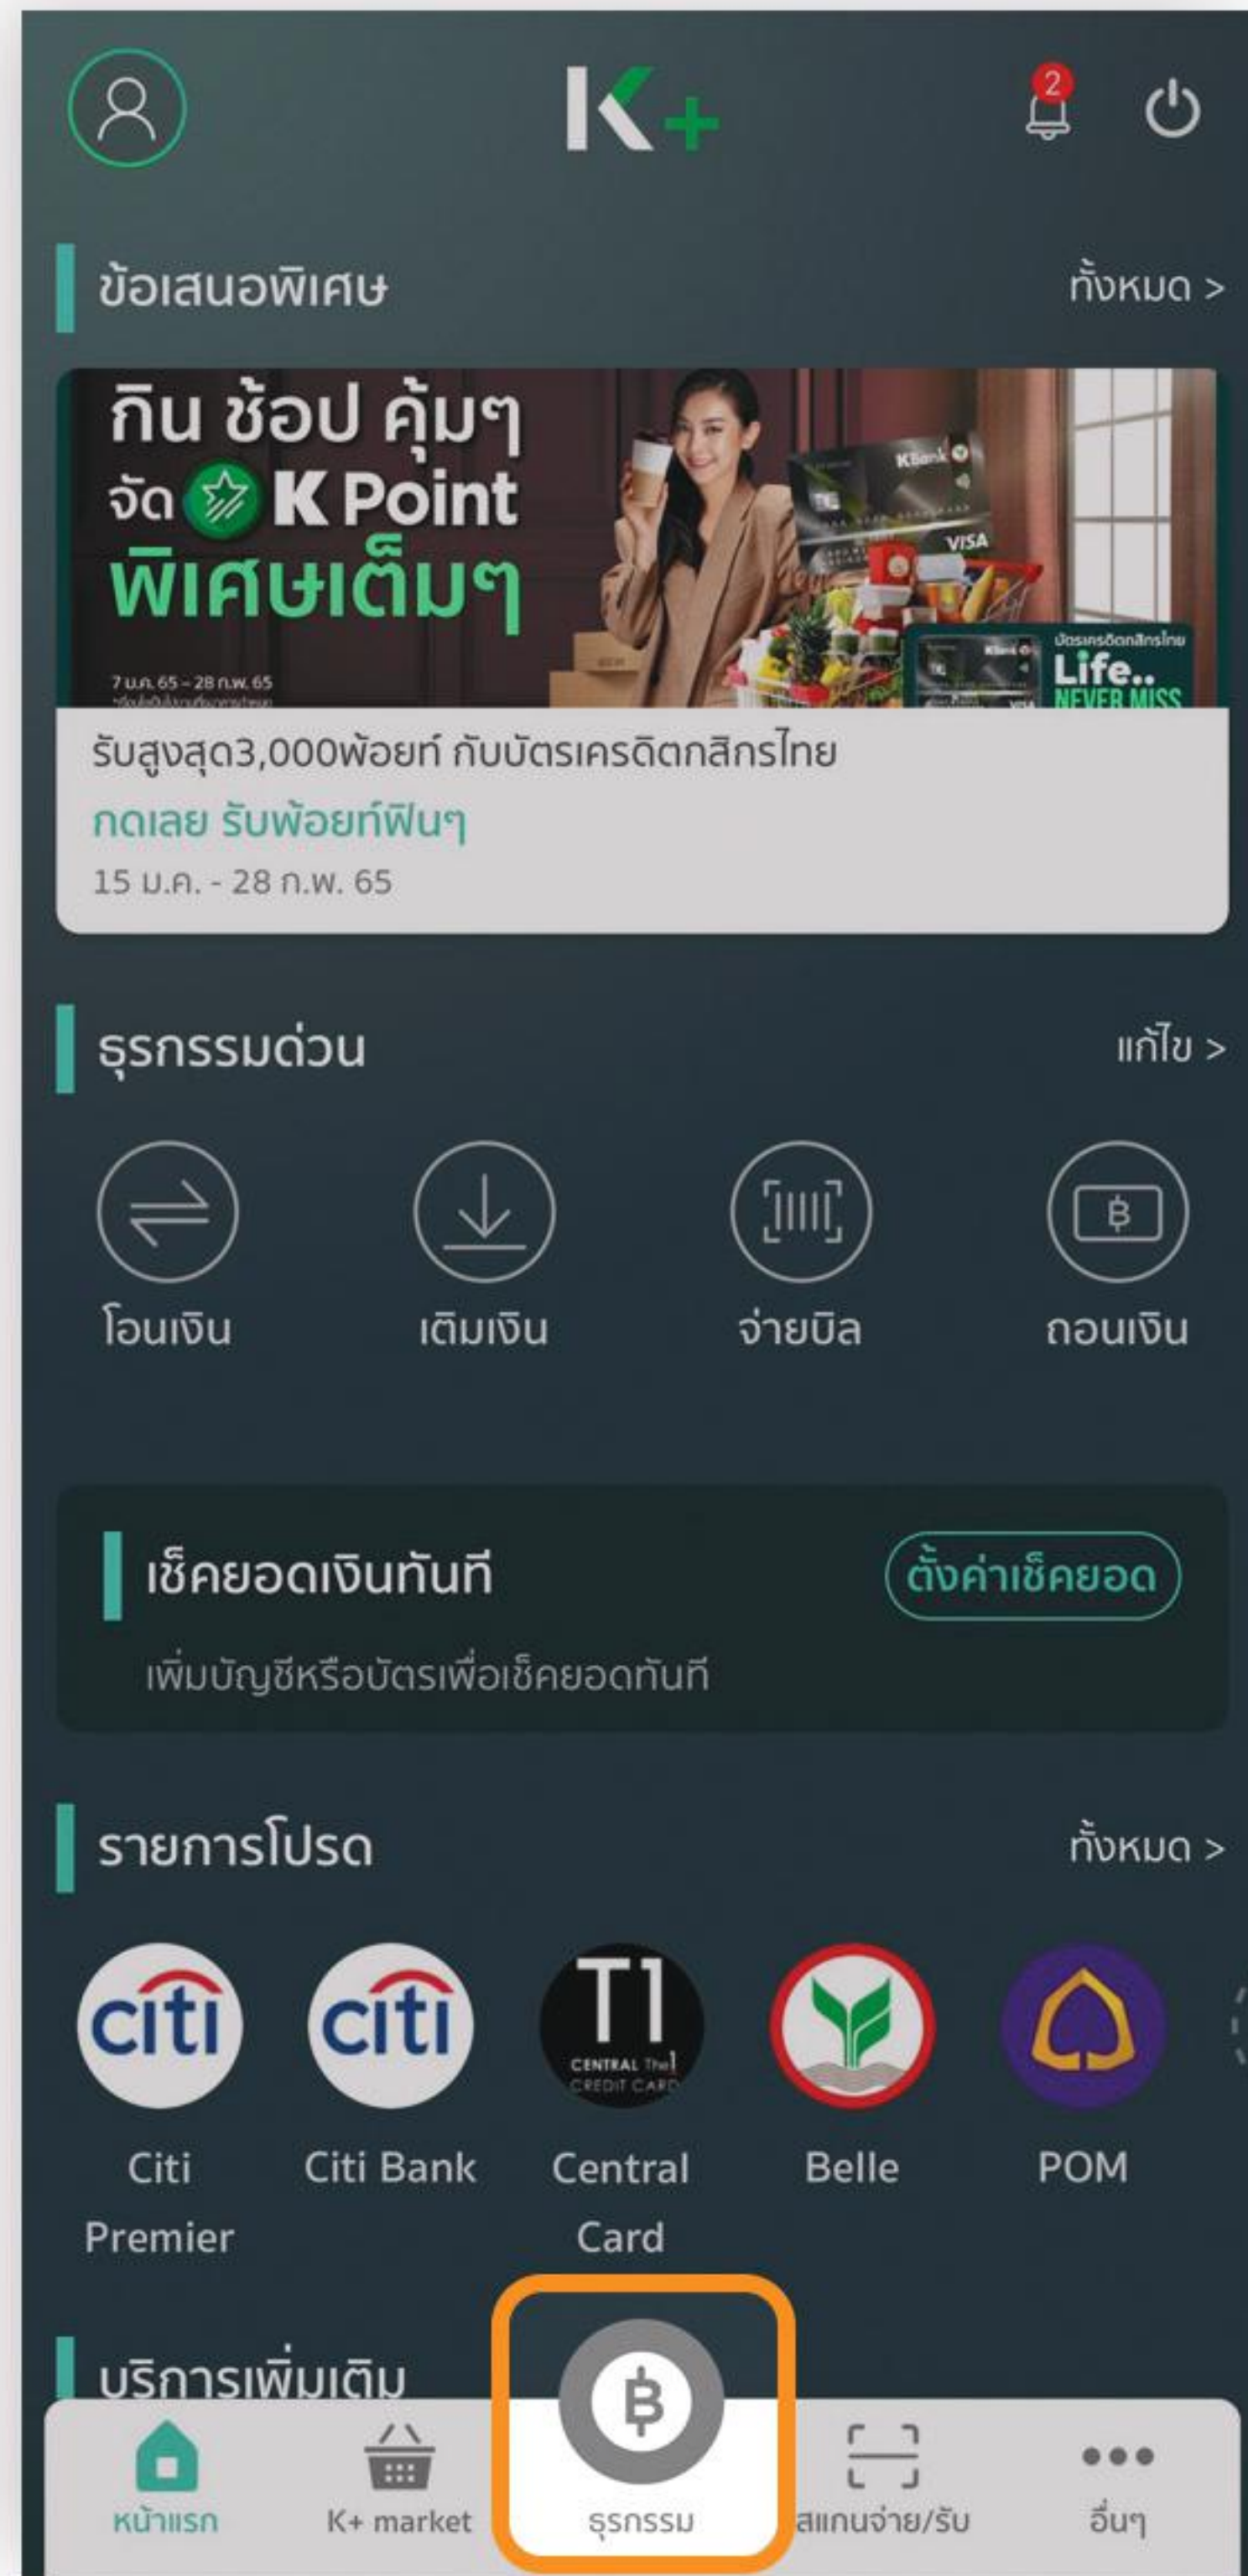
K+

2

ข้อเสนอพิเศษ
ทั้งหมด >

กิน ช้อป คุ้มๆ
จัด K Point
พิเศษเต็มๆ

7 ม.ค. 65 - 28 ก.พ. 65

KBank
VISA
บัตรเครดิตกสิกรไทย
Life..
NEVER MISS

รับสูงสุด3,000พ้อยท์ กับบัตรเครดิตกสิกรไทย
กดเลย รับพ้อยท์ฟินๆ
15 ม.ค. - 28 ก.พ. 65

ธุรกรรมด่วน
แก้ไข >

โอนเงิน
เติมเงิน
จ่ายบิล
ถอนเงิน

เช็คยอดเงินทันที
ตั้งค่าเช็คยอด
เพิ่มบัญชีหรือบัตรเพื่อเช็คยอดทันที

รายการโปรด
ทั้งหมด >

citi
Citi Premier
citi
Citi Bank
T1
CENTRAL The1 CREDIT CARD
Central Card
Belle
POM

บริการเพิ่มเติม

หน้าแรก
K+ market
ธุรกรรม
สแกนจ่าย/รับ
อื่นๆ